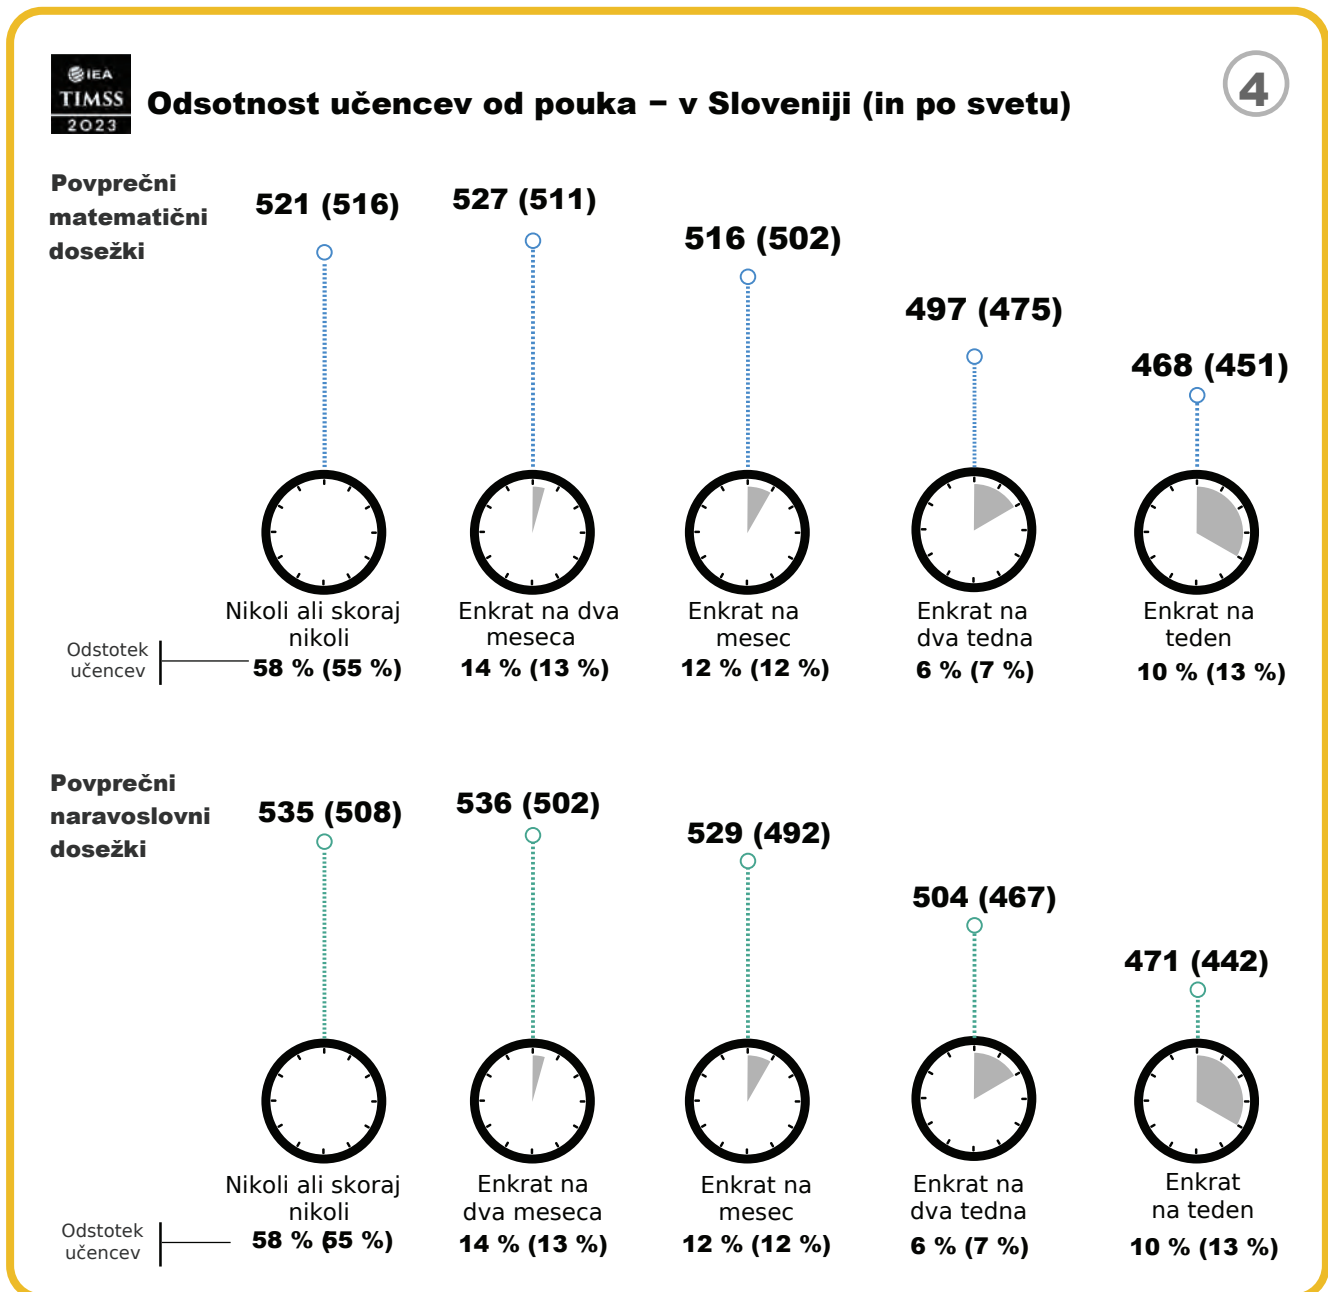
IEA TIMSS 2023

Odsotnost učencev od pouka – v Sloveniji (in po svetu)

4

Povprečni matematični dosežki

521 (516)

527 (511)

516 (502)

497 (475)

468 (451)

Nikoli ali skoraj nikoli
58 % (55 %)

Enkrat na dva meseca
14 % (13 %)

Enkrat na mesec
12 % (12 %)

Enkrat na dva tedna
6 % (7 %)

Enkrat na teden
10 % (13 %)

Odstotek učencev

Povprečni naravoslovni dosežki

535 (508)

536 (502)

529 (492)

504 (467)

471 (442)

Nikoli ali skoraj nikoli
58 % (55 %)

Enkrat na dva meseca
14 % (13 %)

Enkrat na mesec
12 % (12 %)

Enkrat na dva tedna
6 % (7 %)

Enkrat na teden
10 % (13 %)

Odstotek učencev